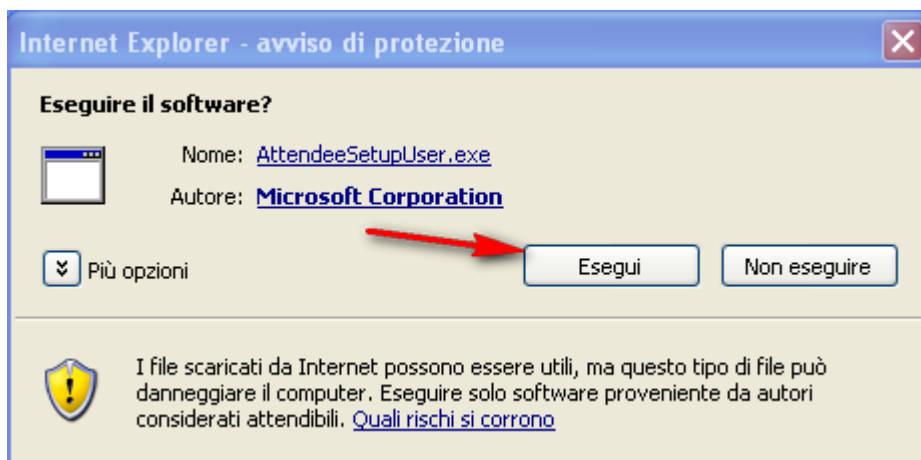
Internet Explorer - avviso di protezione

Eseguire il software?

Nome: AttendeeSetupUser.exe

Autore: Microsoft Corporation

Più opzioni

Esegui

Non eseguire

I file scaricati da Internet possono essere utili, ma questo tipo di file può danneggiare il computer. Eseguire solo software proveniente da autori considerati attendibili. Quali rischi si corrono